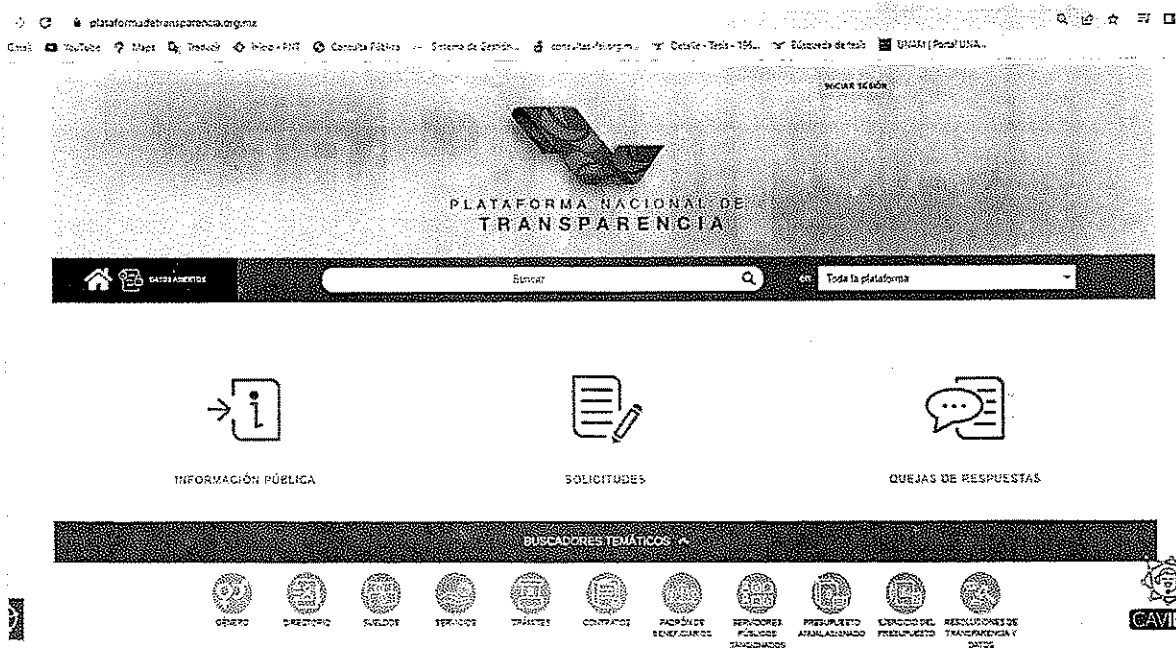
plataformadetransparencia.org.mx

Gmail YouTube Maps Traducir Inicio - PNT Consulta Pública Sistema de Gestión... consultas-fsi.org.m... Detalle - Tesis - 156... Búsqueda de tesis UNAM | Portal UNA...

INICIAR SESIÓN

PLATAFORMA NACIONAL DE TRANSPARENCIA

DATOS ABIERTOS

Buscar

en: Toda la plataforma

INFORMACIÓN PÚBLICA

SOLICITUDES

QUEJAS DE RESPUESTAS

BUSCADORES TEMÁTICOS

GÉNERO DIRECTORIO SUELDOS SERVICIOS TRÁMITES CONTRATOS PADRÓN DE BENEFICIARIOS SERVIDORES PÚBLICOS SANCIONADOS PRESUPUESTO ANUAL ASIGNADO EJERCICIO DEL PRESUPUESTO RESOLUCIONES DE TRANSPARENCIA Y DATOS

CAVI